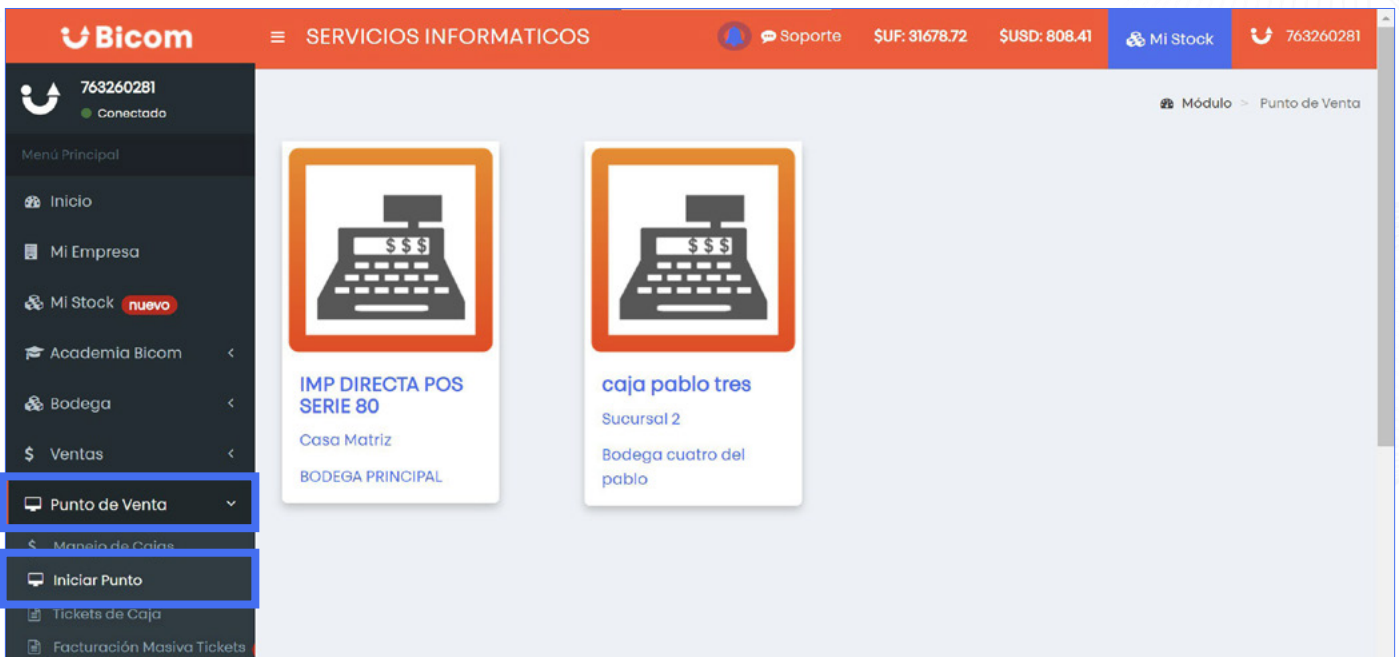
Bicom
≡ SERVICIOS INFORMATICOS
Soporte
$UF: 31678.72
$USD: 808.41
Mi Stock
763260281

763260281
Conectado
Menú Principal
Inicio
Mi Empresa
Mi Stock nuevo
Academia Bicom
Bodega
$ Ventas
Punto de Venta
$ Manejo de Cajas
Iniciar Punto
Tickets de Caja
Facturación Masiva Tickets

Módulo > Punto de Venta

$$$
IMP DIRECTA POS SERIE 80
Casa Matriz
BODEGA PRINCIPAL

$$$
caja pablo tres
Sucursal 2
Bodega cuatro del pablo